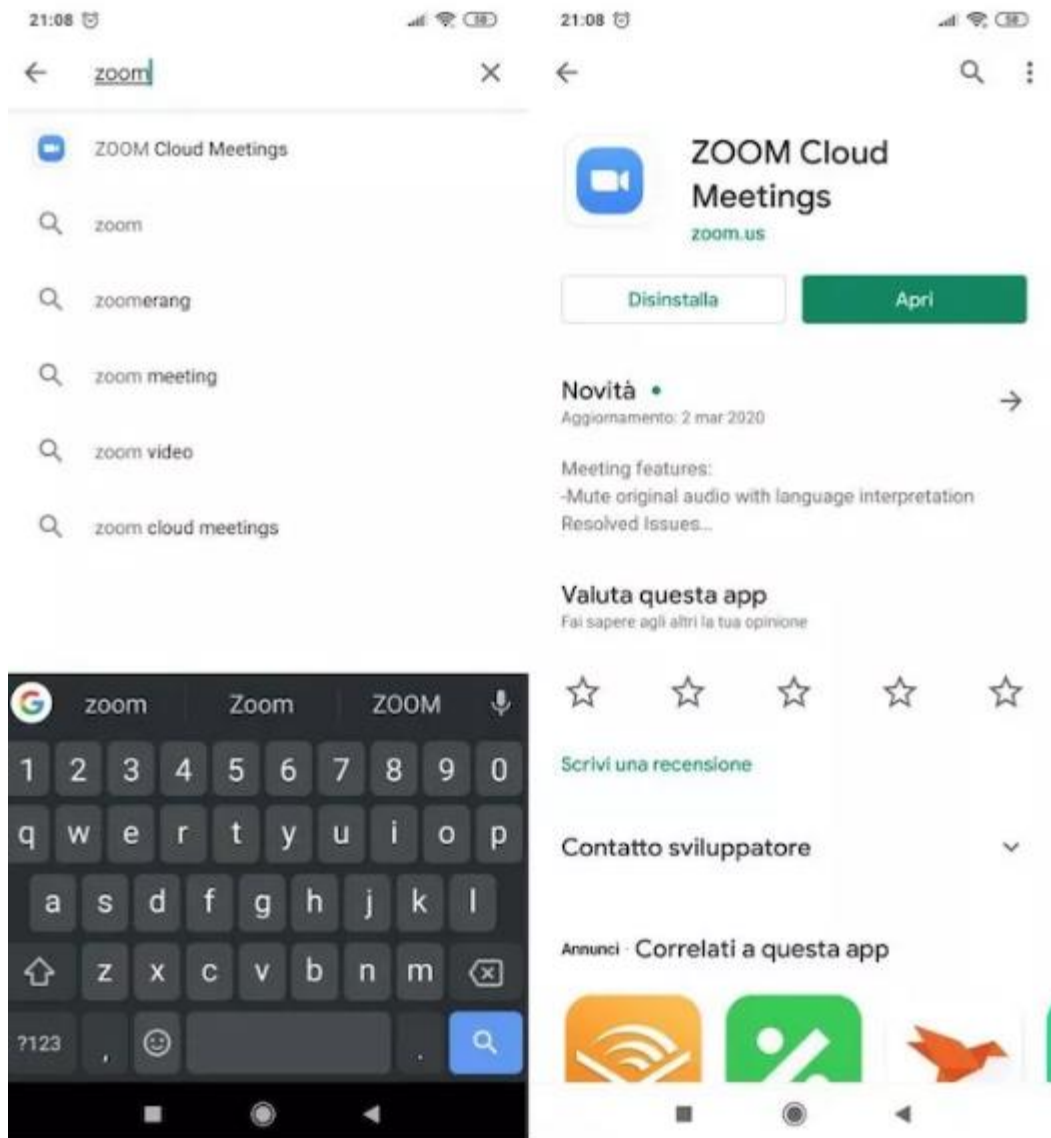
21:08

zoom

ZOOM Cloud Meetings

zoom

zoomerang

zoom meeting

zoom video

zoom cloud meetings

zoom Zoom ZOOM

1 2 3 4 5 6 7 8 9 0

q w e r t y u i o p

a s d f g h j k l

z x c v b n m

?123 , .

21:08

ZOOM Cloud Meetings

zoom.us

Disinstalla

Apri

Novità •

Aggiornamento: 2 mar 2020

Meeting features:
-Mute original audio with language interpretation
Resolved Issues...

Valuta questa app

Fai sapere agli altri la tua opinione

Scrivi una recensione

Contatto sviluppatore

Annunci · Correlati a questa app